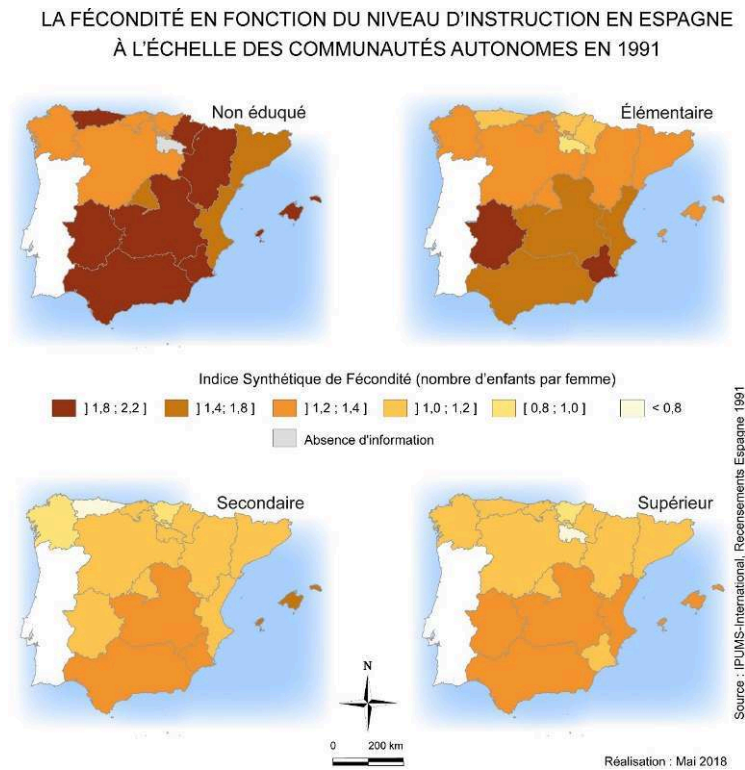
LA FÉCONDITÉ EN FONCTION DU NIVEAU D'INSTRUCTION EN ESPAGNE À L'ÉCHELLE DES COMMUNAUTÉS AUTONOMES EN 1991

Non éduqué

Élémentaire

Indice Synthétique de Fécondité (nombre d'enfants par femme)

] 1,8 ; 2,2 ]
] 1,4; 1,8 ]
] 1,2 ; 1,4 ]
] 1,0 ; 1,2 ]
[ 0,8 ; 1,0 ]
< 0,8
Absence d'information

Secondaire

Supérieur

N

0 200 km

Source : IPUMS-International, Recensements Espagne 1991

Réalisation : Mai 2018